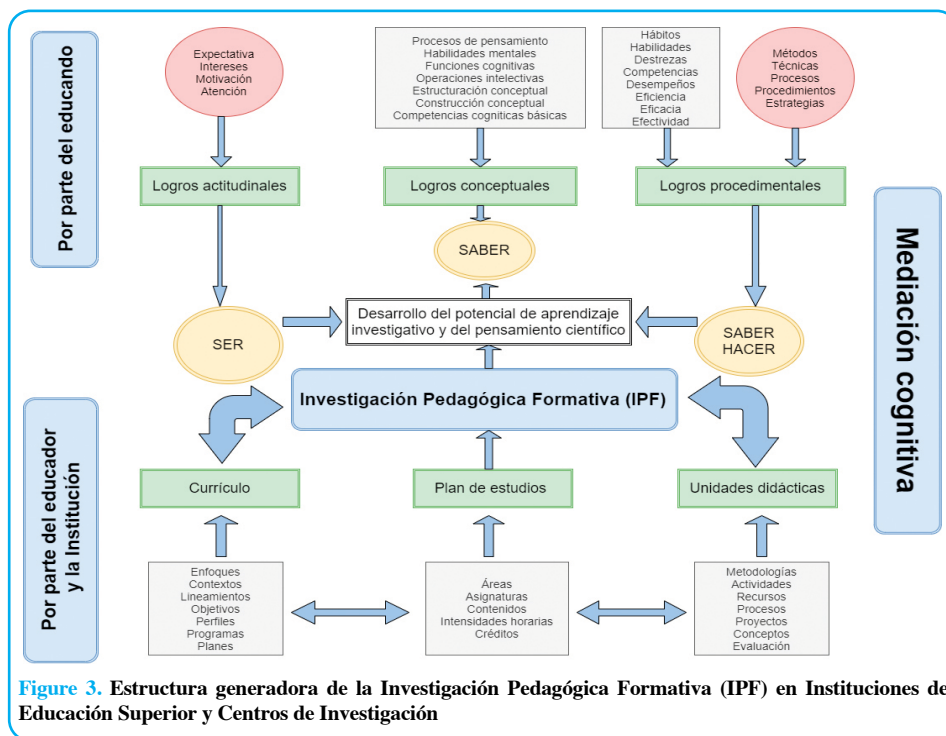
Por parte del educando

Expectativa
Intereses
Motivación
Atención

Procesos de pensamiento
Habilidades mentales
Funciones cognitivas
Operaciones intelectivas
Estructuración conceptual
Construcción conceptual
Competencias cognitivas básicas

Hábitos
Habilidades
Destrezas
Competencias
Desempeños
Eficiencia
Eficacia
Efectividad

Métodos
Técnicas
Procesos
Procedimientos
Estrategias

Logros actitudinales

Logros conceptuales

Logros procedimentales

Mediación cognitiva

SABER

SER

Desarrollo del potencial de aprendizaje investigativo y del pensamiento científico

SABER HACER

Investigación Pedagógica Formativa (IPF)

Por parte del educador y la Institución

Currículo

Plan de estudios

Unidades didácticas

Enfoques
Contextos
Lineamientos
Objetivos
Perfiles
Programas
Planes

Áreas
Asignaturas
Contenidos
Intensidades horarias
Créditos

Metodologías
Actividades
Recursos
Procesos
Proyectos
Conceptos
Evaluación

Figure 3. Estructura generadora de la Investigación Pedagógica Formativa (IPF) en Instituciones de Educación Superior y Centros de Investigación